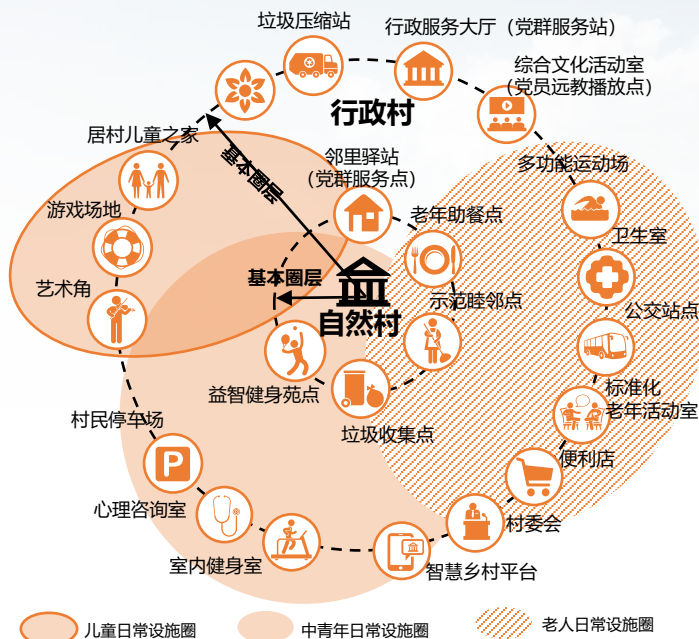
垃圾压缩站
行政服务大厅（党群服务站）
综合文化活动室（党员远教播放点）
行政村
居村儿童之家
基本圈层
邻里驿站（党群服务点）
多功能运动场
游戏场地
老年助餐点
卫生室
基本圈层
艺术角
自然村
示范睦邻点
公交站点
益智健身苑点
标准化老年活动室
垃圾收集点
村民停车场
便利店
P
心理咨询室
村委会
室内健身室
智慧乡村平台
儿童日常设施圈
中青年日常设施圈
老人日常设施圈